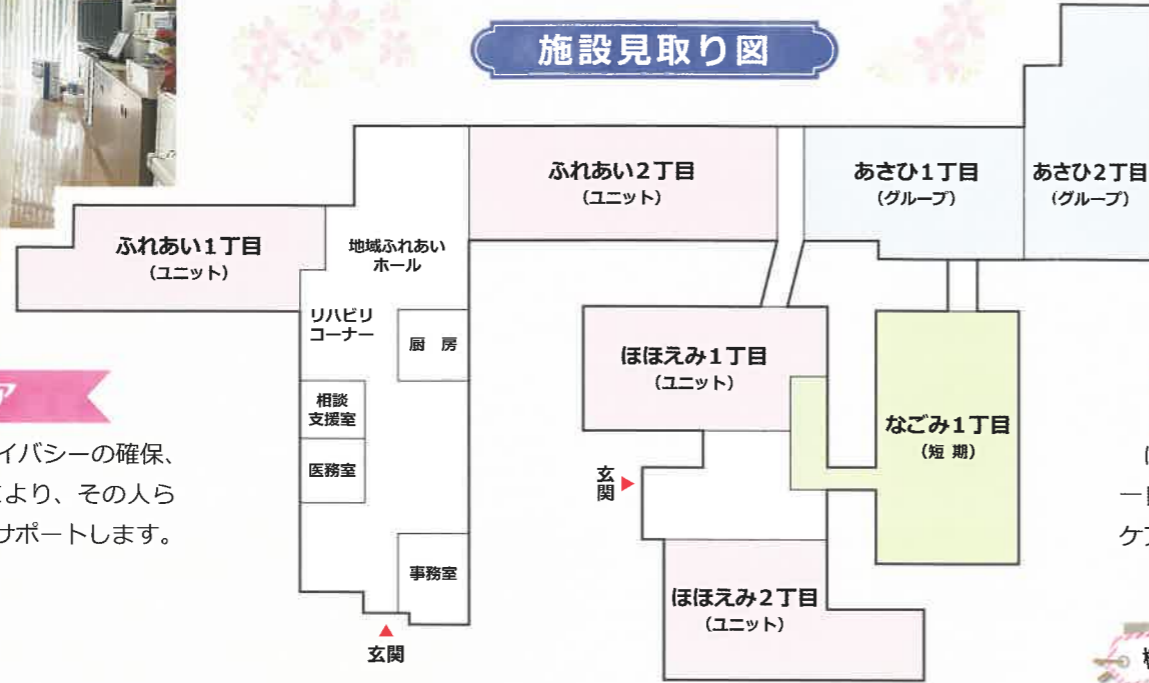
施設見取り図

ふれあい1丁目
(ユニット)

地域ふれあいホール

ふれあい2丁目
(ユニット)

あさひ1丁目
(グループ)

あさひ2丁目
(グループ)

リハビリコーナー

厨房

相談支援室

医務室

事務室

玄関

ほほえみ1丁目
(ユニット)

玄関

なごみ1丁目
(短期)

ほほえみ2丁目
(ユニット)

ア

イバシーの確保、
より、その人ら
サポートします。

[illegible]
一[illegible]
ケア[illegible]
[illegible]